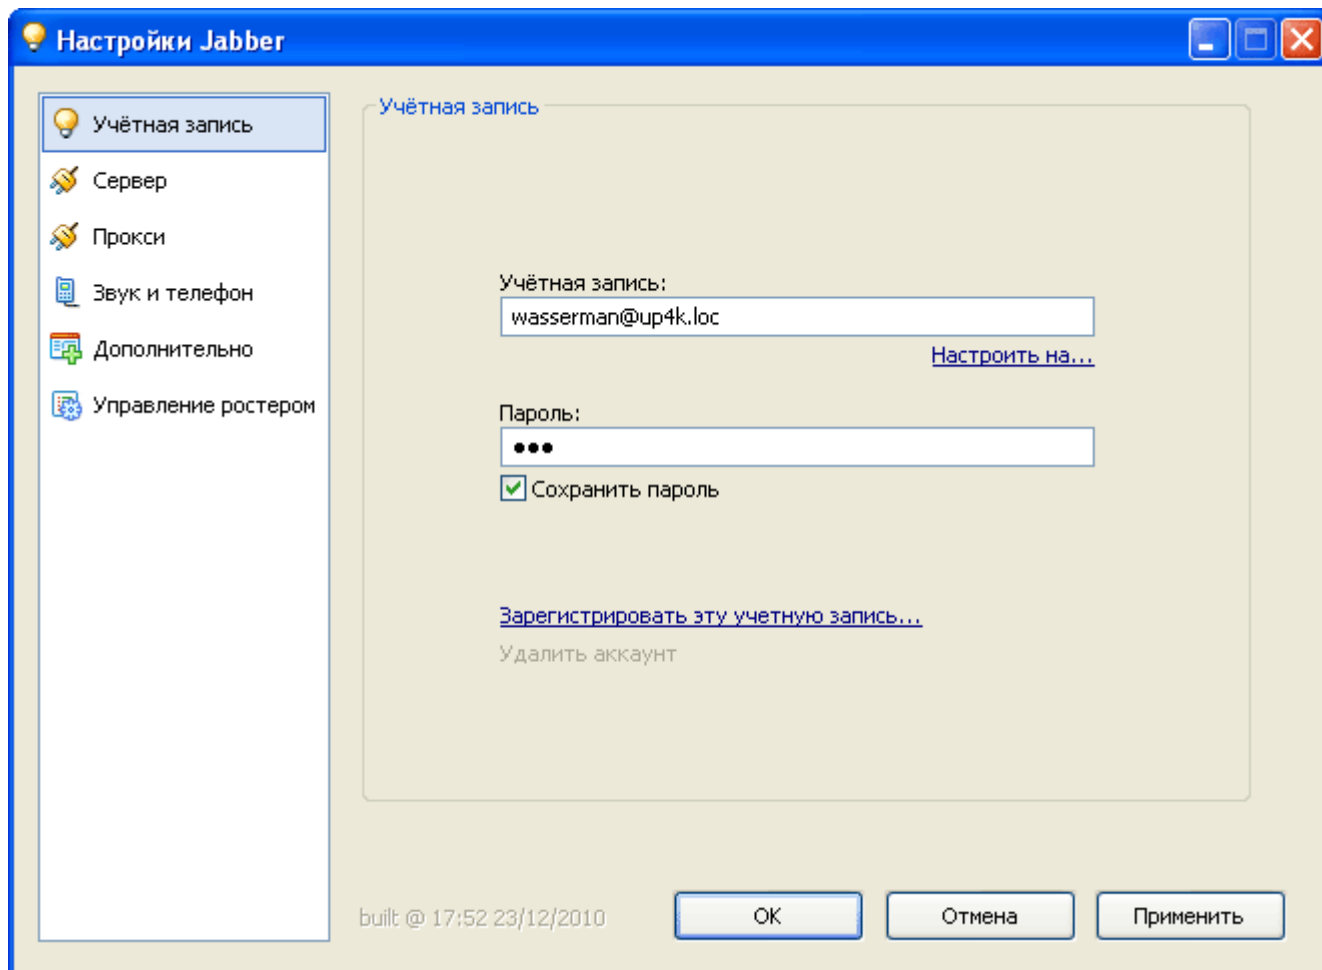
Настройки Jabber

Учётная запись
Сервер
Прокси
Звук и телефон
Дополнительно
Управление ростером

Учётная запись

Учётная запись:
wasserman@up4k.loc
Настроить на...

Пароль:
●●●
Сохранить пароль

Зарегистрировать эту учетную запись...
Удалить аккаунт

built @ 17:52 23/12/2010
OK
Отмена
Применить